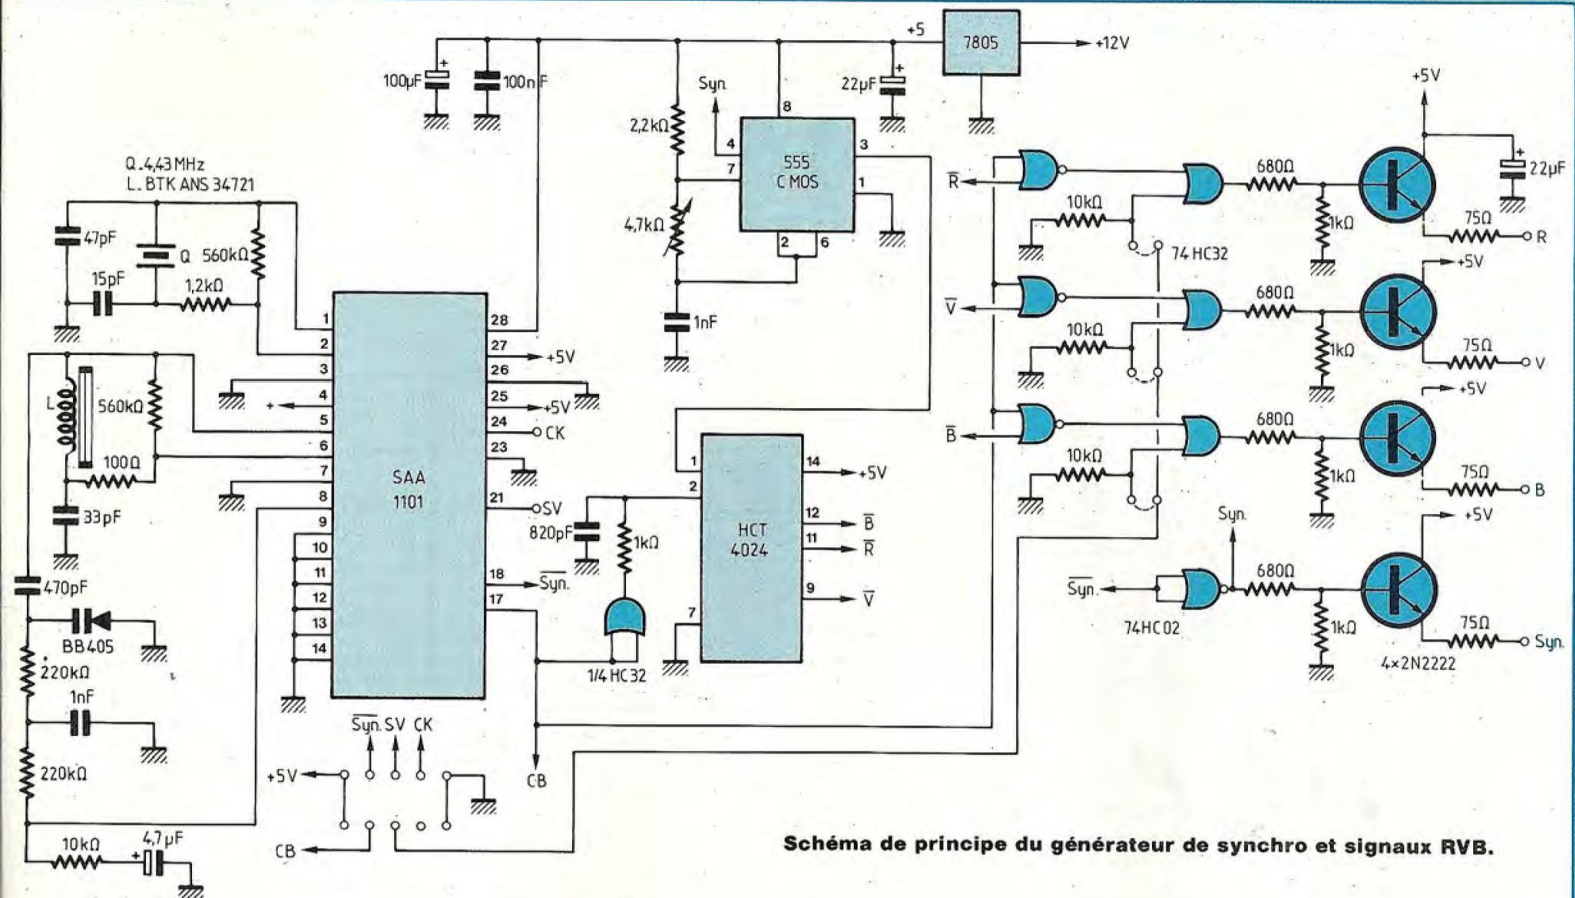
+5
7805
+12V
100µF
100nF
Syn.
8
22µF
2,2kΩ
4
3
555
C MOS
7
1
Q. 4,43 MHz
L. BTK ANS 34721
4,7kΩ
2
6
47pF
Q
560kΩ
15pF
1,2kΩ
1nF
1
28
2
27
+5V
3
26
4
25
+5V
+
L
560kΩ
5
24
CK
100Ω
6
23
7
SAA
1101
8
21
SV
33pF
9
820pF
1kΩ
10
11
12
13
14
18
$\overline{Syn.}$
17
470pF
BB405
220kΩ
1nF
220kΩ
10kΩ
4,7µF
1/4 HC32
1
2
14
+5V
HCT
4024
12
$\overline{B}$
11
$\overline{R}$
7
9
$\overline{V}$
$\overline{Syn.}$ SV CK
+5V
CB
CB
$\overline{R}$
10kΩ
74 HC32
680Ω
1kΩ
+5V
22µF
75Ω
R
$\overline{V}$
10kΩ
680Ω
1kΩ
+5V
75Ω
V
$\overline{B}$
10kΩ
680Ω
1kΩ
+5V
75Ω
B
Syn.
$\overline{Syn.}$
74HC02
680Ω
1kΩ
+5V
75Ω
Syn.
4×2N2222
Schéma de principe du générateur de synchro et signaux RVB.